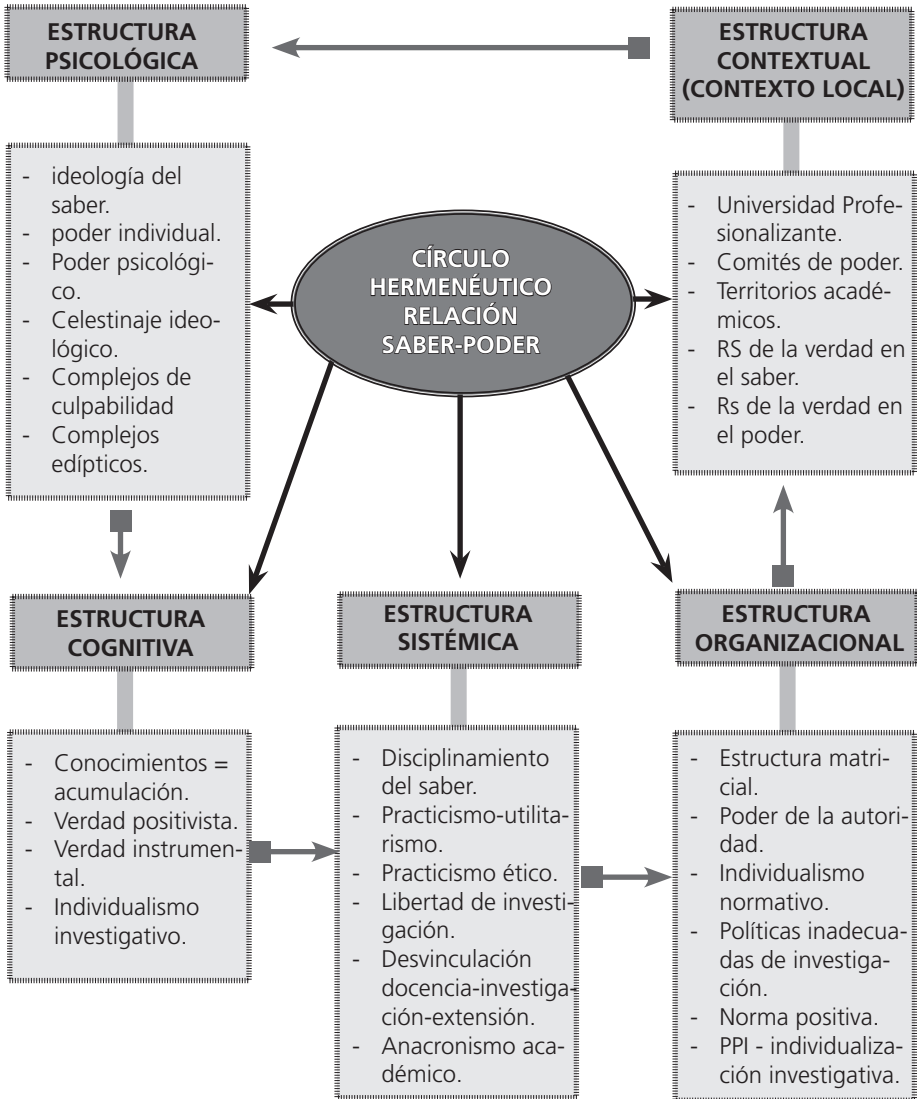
ESTRUCTURA PSICOLÓGICA

- ideología del saber.
- poder individual.
- Poder psicológico.
- Celestinaje ideológico.
- Complejos de culpabilidad
- Complejos edípticos.

ESTRUCTURA CONTEXTUAL (CONTEXTO LOCAL)

- Universidad Profesionalizante.
- Comités de poder.
- Territorios académicos.
- RS de la verdad en el saber.
- Rs de la verdad en el poder.

CÍRCULO HERMENÉUTICO RELACIÓN SABER-PODER

ESTRUCTURA COGNITIVA

- Conocimientos = acumulación.
- Verdad positivista.
- Verdad instrumental.
- Individualismo investigativo.

ESTRUCTURA SISTÉMICA

- Disciplinamiento del saber.
- Practicismo-utilitarismo.
- Practicismo ético.
- Libertad de investigación.
- Desvinculación docencia-investigación-extensión.
- Anacronismo académico.

ESTRUCTURA ORGANIZACIONAL

- Estructura matricial.
- Poder de la autoridad.
- Individualismo normativo.
- Políticas inadecuadas de investigación.
- Norma positiva.
- PPI - individualización investigativa.